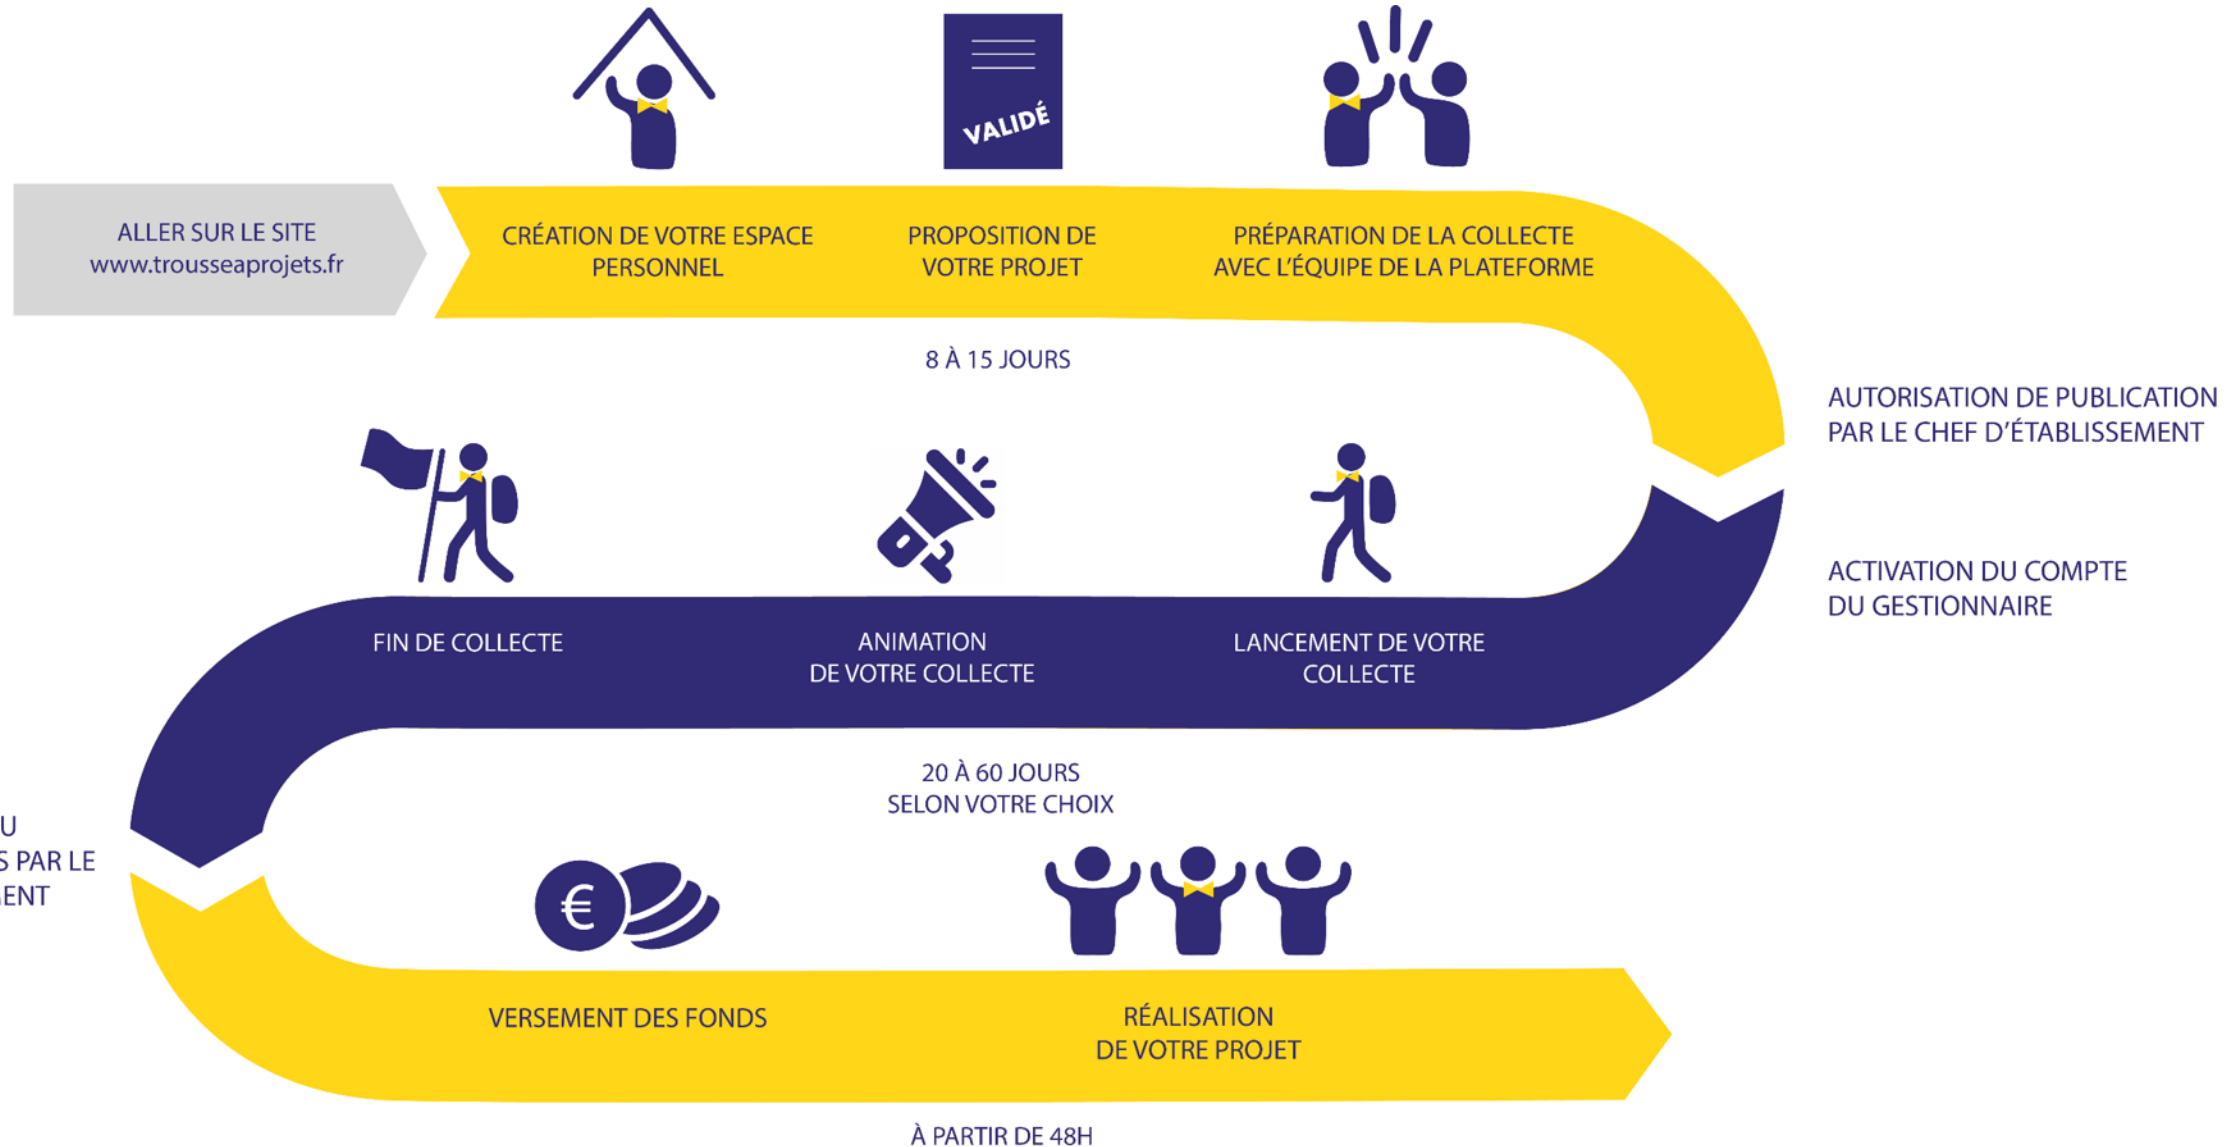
VALIDÉ

ALLER SUR LE SITE www.trousseaprojets.fr

CRÉATION DE VOTRE ESPACE PERSONNEL

PROPOSITION DE VOTRE PROJET

PRÉPARATION DE LA COLLECTE AVEC L'ÉQUIPE DE LA PLATEFORME

8 À 15 JOURS

AUTORISATION DE PUBLICATION PAR LE CHEF D'ÉTABLISSEMENT

ACTIVATION DU COMPTE DU GESTIONNAIRE

FIN DE COLLECTE

ANIMATION DE VOTRE COLLECTE

LANCEMENT DE VOTRE COLLECTE

20 À 60 JOURS SELON VOTRE CHOIX

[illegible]U
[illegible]S PAR LE
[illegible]ENT

€

VERSEMENT DES FONDS

RÉALISATION DE VOTRE PROJET

À PARTIR DE 48H